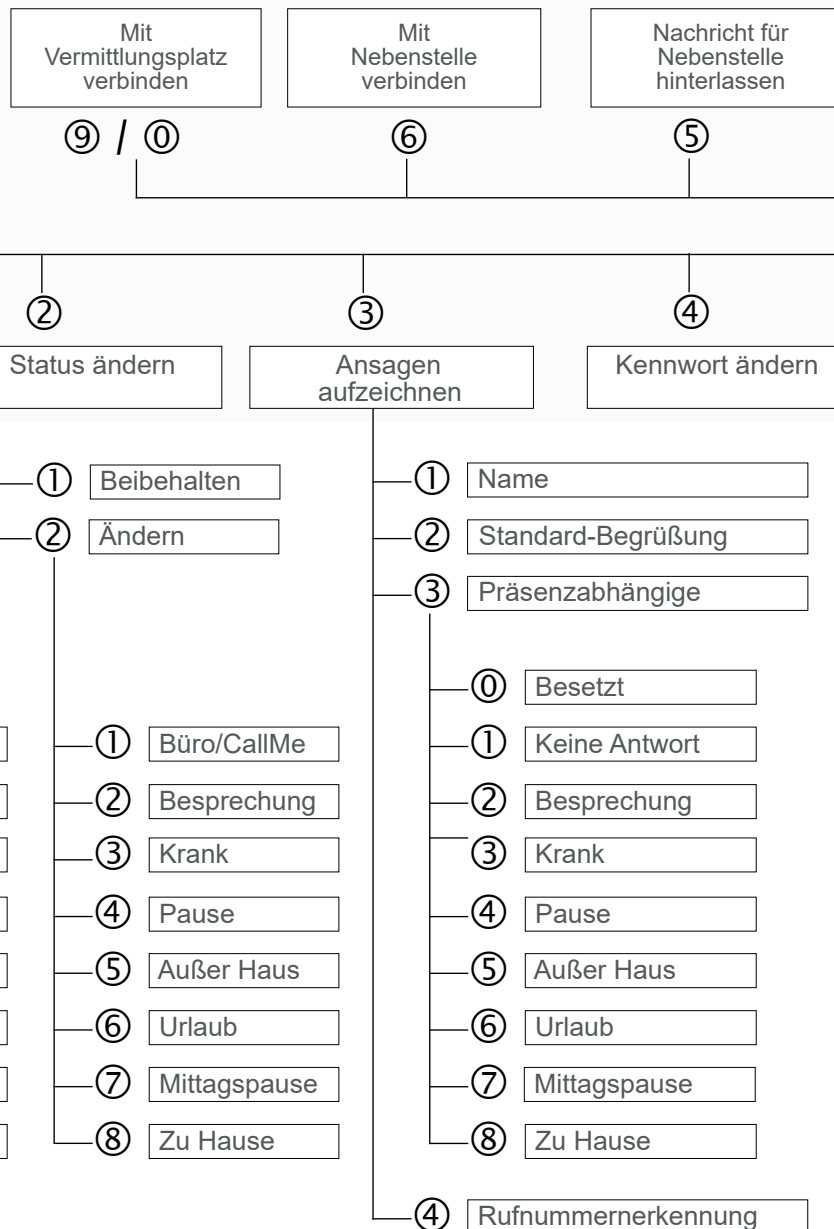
Mit Vermittlungsplatz verbinden

Mit Nebenstelle verbinden

Nachricht für Nebenstelle hinterlassen

⑨ / ⓪

⑥

⑤

②

③

④

Status ändern

Ansagen aufzeichnen

Kennwort ändern

① Beibehalten

② Ändern

① Büro/CallMe

② Besprechung

③ Krank

④ Pause

⑤ Außer Haus

⑥ Urlaub

⑦ Mittagspause

⑧ Zu Hause

① Name

② Standard-Begrüßung

③ Präsenzabhängige

⓪ Besetzt

① Keine Antwort

② Besprechung

③ Krank

④ Pause

⑤ Außer Haus

⑥ Urlaub

⑦ Mittagspause

⑧ Zu Hause

④ Rufnummernerkennung